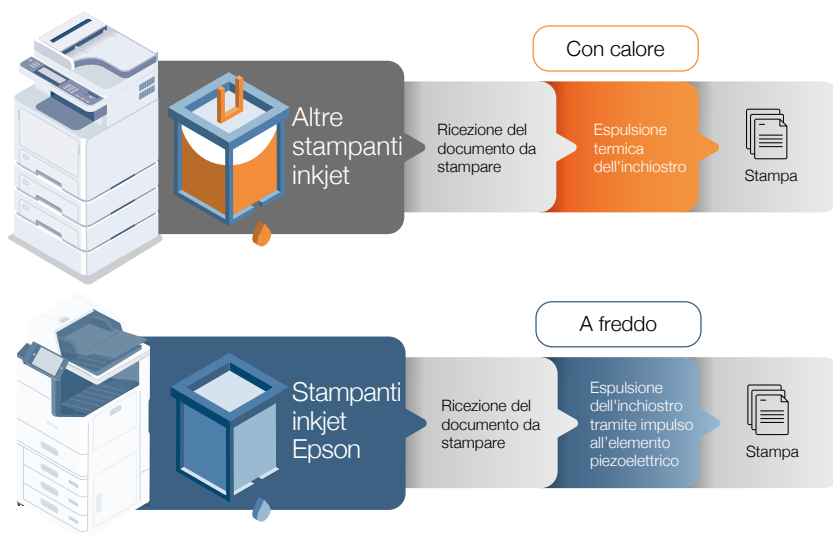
Con calore

Altre stampanti inkjet

Ricezione del documento da stampare

Espulsione termica dell'inchiostro

Stampa

A freddo

Stampanti inkjet Epson

Ricezione del documento da stampare

Espulsione dell'inchiostro tramite impulso all'elemento piezoelettrico

Stampa